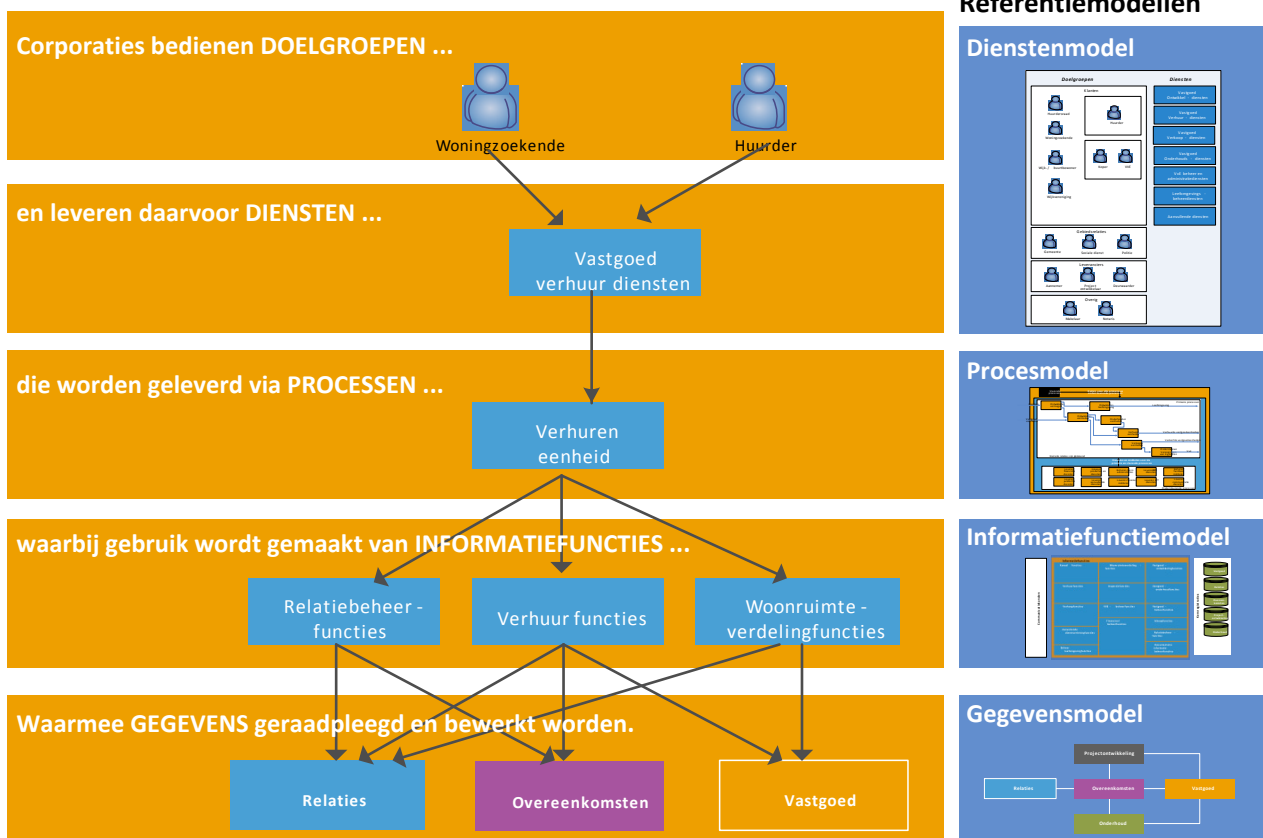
Referentiemodellen

Corporaties bedienen DOELGROEPEN ...

Woningzoekende

Huurder

en leveren daarvoor DIENSTEN ...

Vastgoed verhuur diensten

die worden geleverd via PROCESSEN ...

Verhuren eenheid

waarbij gebruik wordt gemaakt van INFORMATIEFUNCTIES ...

Relatiebeheer - functies

Verhuur functies

Woonruimte - verdelingfuncties

Waarmee GEGEVENS geraadpleegd en bewerkt worden.

Relaties

Overeenkomsten

Vastgoed

Dienstenmodel

Doelgroepen

Diensten

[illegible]

Procesmodel

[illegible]

Informatiefunctiemodel

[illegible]

Gegevensmodel

Projectontwikkeling

Relaties

Overeenkomsten

Vastgoed

Onderhoud